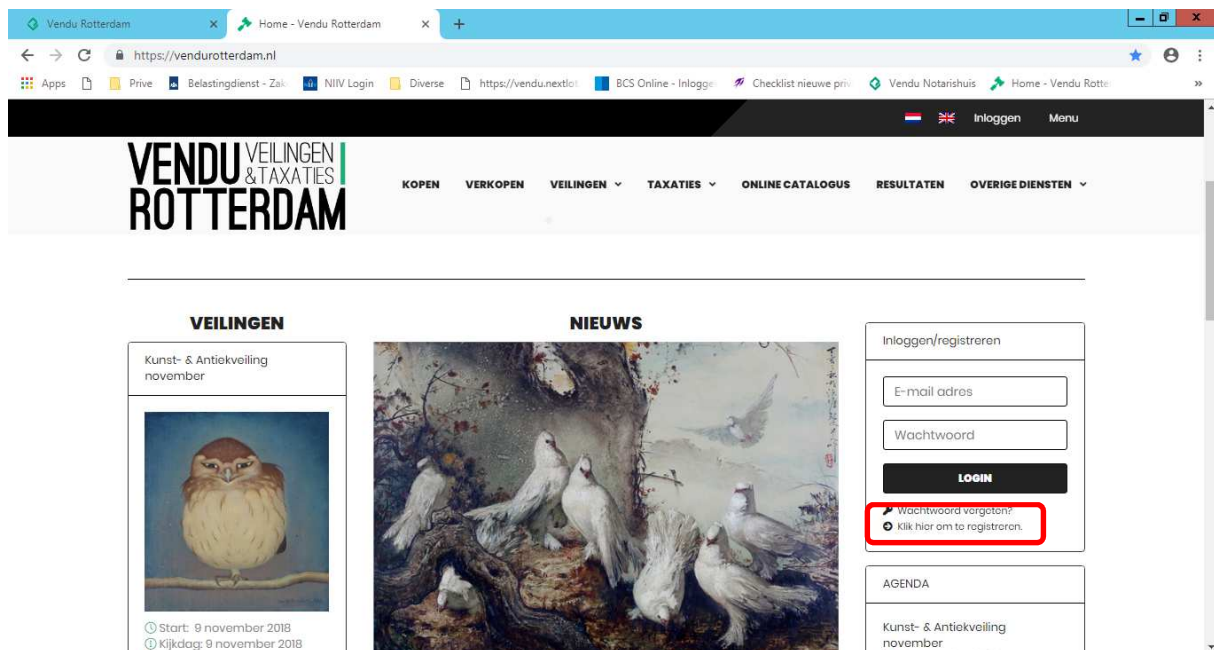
Vendu Rotterdam ×
Home - Vendu Rotterdam ×
+
https://vendurotterdam.nl
Apps Prive Belastingdienst - Zak NIIV Login Diverse https://vendu.nextlot BCS Online - Inloggen Checklist nieuwe priv Vendu Notarishuis Home - Vendu Rotte »

Inloggen Menu

VENDU VEILINGEN & TAXATIES ROTTERDAM

KOPEN VERKOPEN VEILINGEN TAXATIES ONLINE CATALOGUS RESULTATEN OVERIGE DIENSTEN

VEILINGEN

Kunst- & Antiekveiling november

Start: 9 november 2018
Kijkdag: 9 november 2018

NIEUWS

Inloggen/registreren

E-mail adres

Wachtwoord

LOGIN

Wachtwoord vergeten?
Klik hier om te registreren.

AGENDA

Kunst- & Antiekveiling november